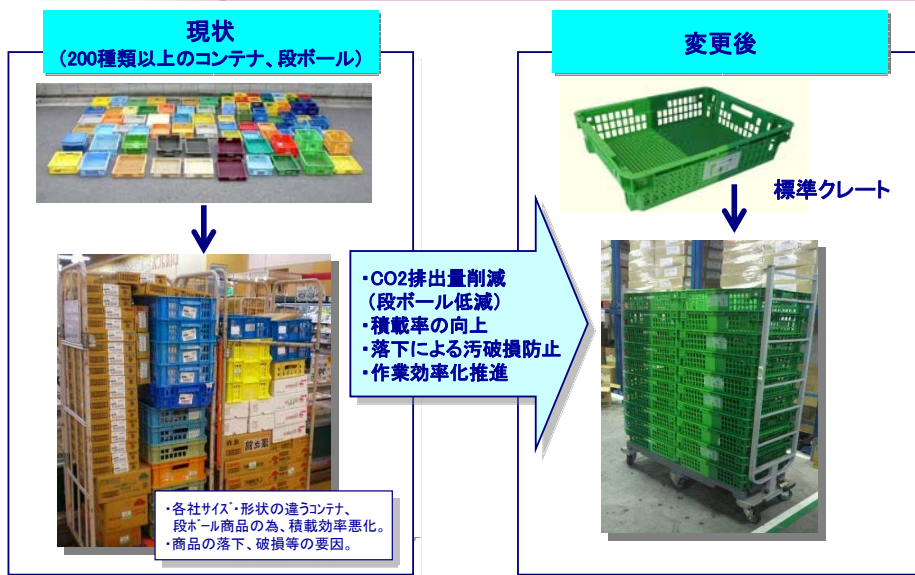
現状
（200種類以上のコンテナ、段ボール）

変更後

標準クレート

・CO2排出量削減
（段ボール低減）
・積載率の向上
・落下による汚破損防止
・作業効率化推進

・各社サイズ・形状の違うコンテナ、段ボール商品の為、積載効率悪化。
・商品の落下、破損等の要因。